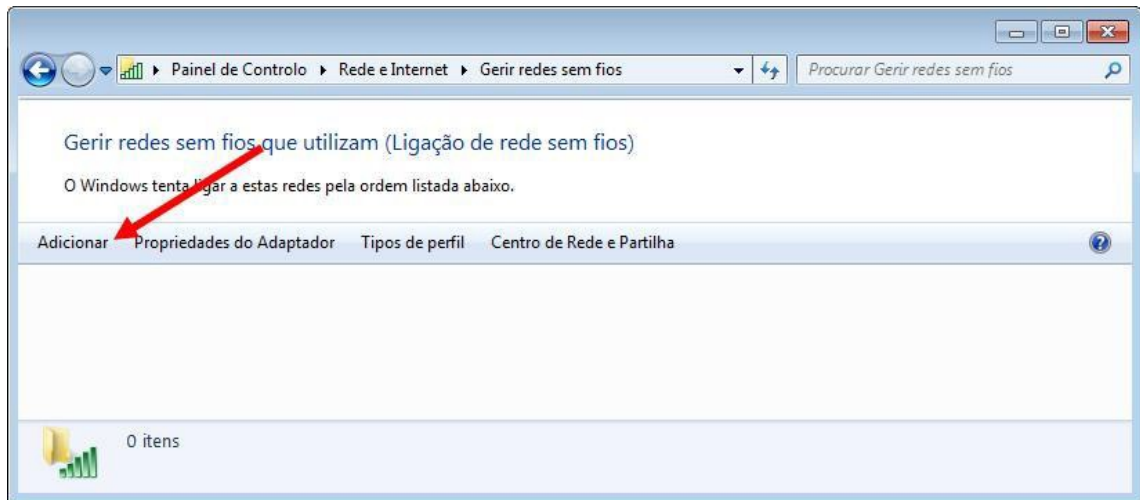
▸ Painel de Controlo ▸ Rede e Internet ▸ Gerir redes sem fios

Procurar Gerir redes sem fios

Gerir redes sem fios que utilizam (Ligação de rede sem fios)

O Windows tenta ligar a estas redes pela ordem listada abaixo.

Adicionar   Propriedades do Adaptador   Tipos de perfil   Centro de Rede e Partilha

0 itens